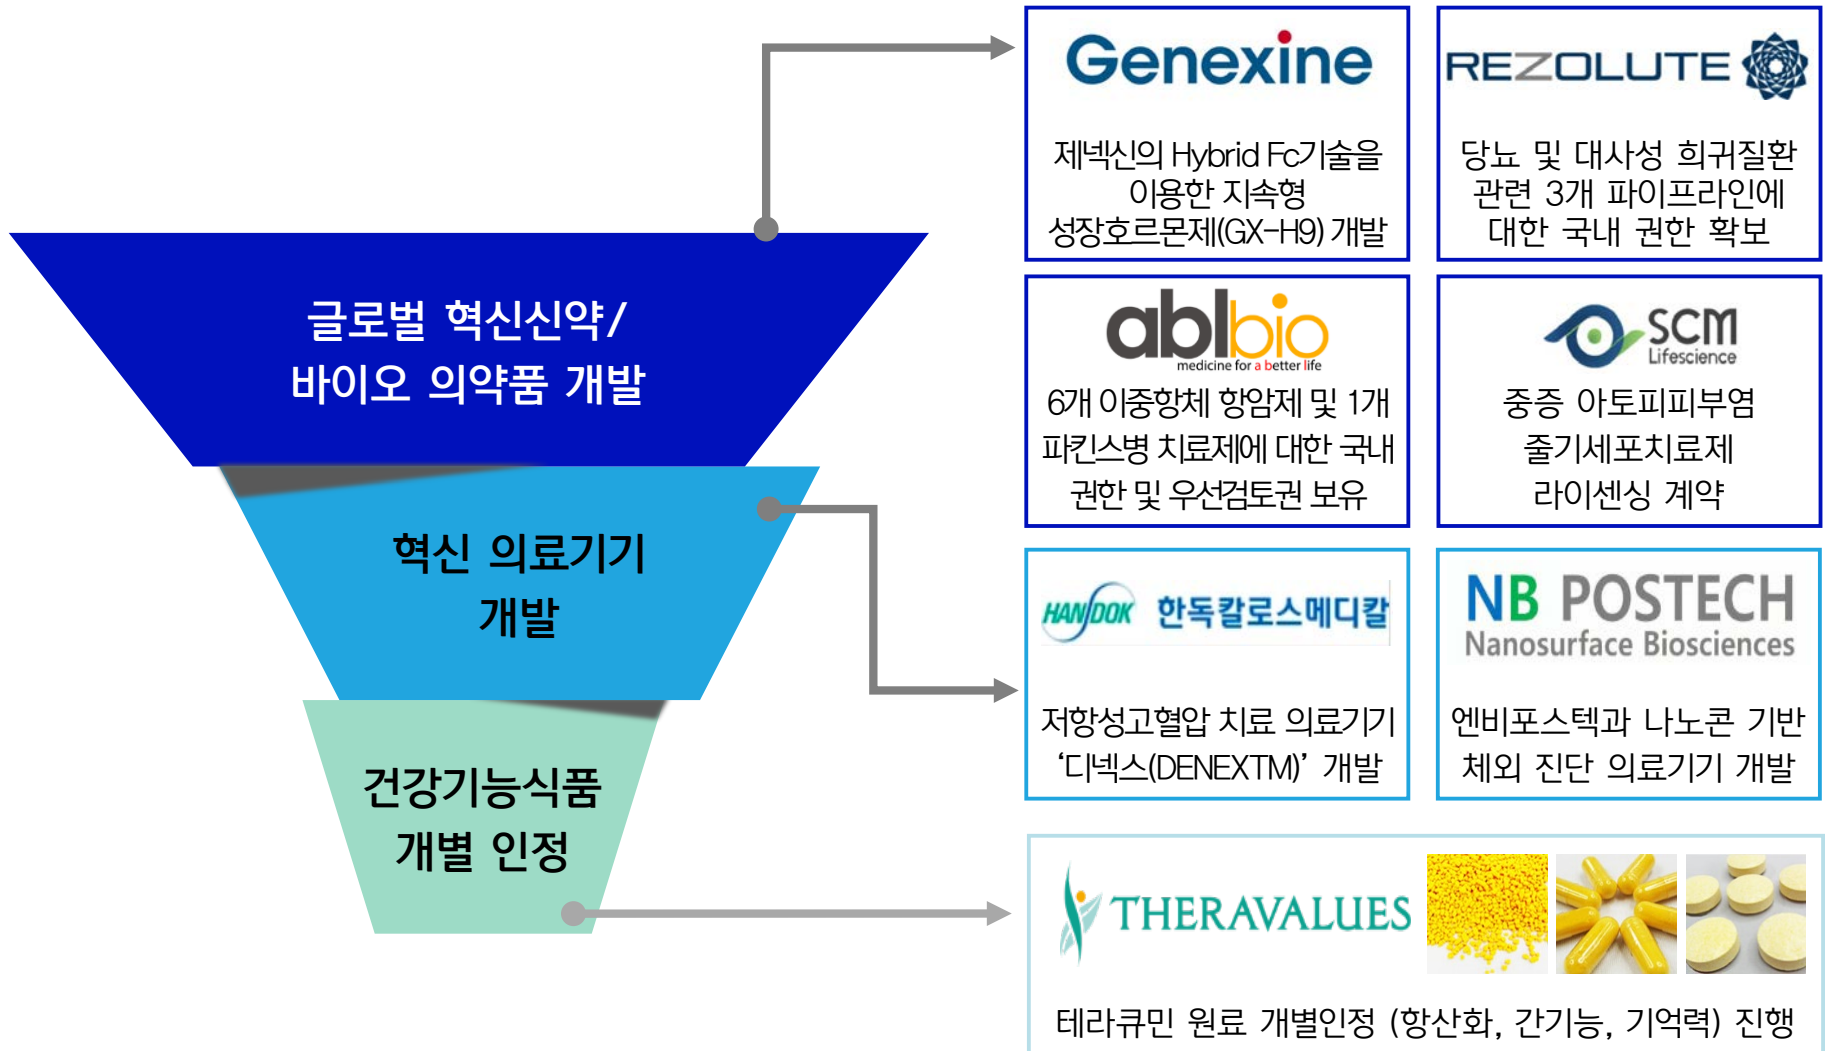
글로벌 혁신신약/
바이오 의약품 개발

혁신 의료기기
개발

건강기능식품
개별 인정

Genexine

제넥신의 Hybrid Fc기술을 이용한 지속형 성장호르몬제(GX-H9) 개발

REZOLUTE

당뇨 및 대사성 희귀질환 관련 3개 파이프라인에 대한 국내 권한 확보

ablbio
medicine for a better life

6개 이중항체 항암제 및 1개 파킨스병 치료제에 대한 국내 권한 및 우선검토권 보유

SCM Lifescience

중증 아토피피부염 줄기세포치료제 라이센싱 계약

HANDOK 한독칼로스메디칼

저항성고혈압 치료 의료기기 '디넥스(DENEXTM)' 개발

NB POSTECH
Nanosurface Biosciences

엔비포스텍과 나노콘 기반 체외 진단 의료기기 개발

THERAVALUES

테라큐민 원료 개별인정 (항산화, 간기능, 기억력) 진행